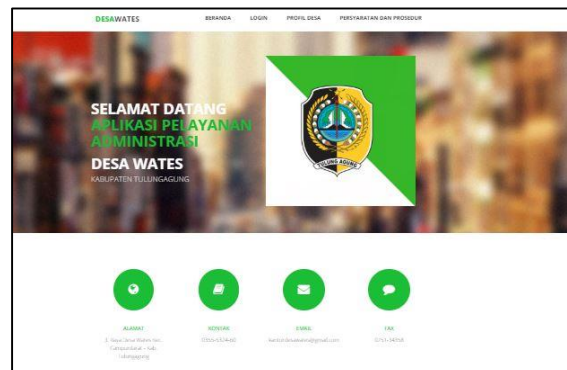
DESAWATES

BERANDA LOGIN PROFIL DESA PERSYARATAN DAN PROSEDUR

SELAMAT DATANG
APLIKASI PELAYANAN ADMINISTRASI
DESA WATES
KABUPATEN TULUNGAGUNG

TULUNG AGUNG

ALAMAT
Jl. Raya Desa Wates Kec. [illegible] - Kab. Tulungagung

KONTAK
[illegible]

EMAIL
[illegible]@gmail.com

FAX
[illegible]